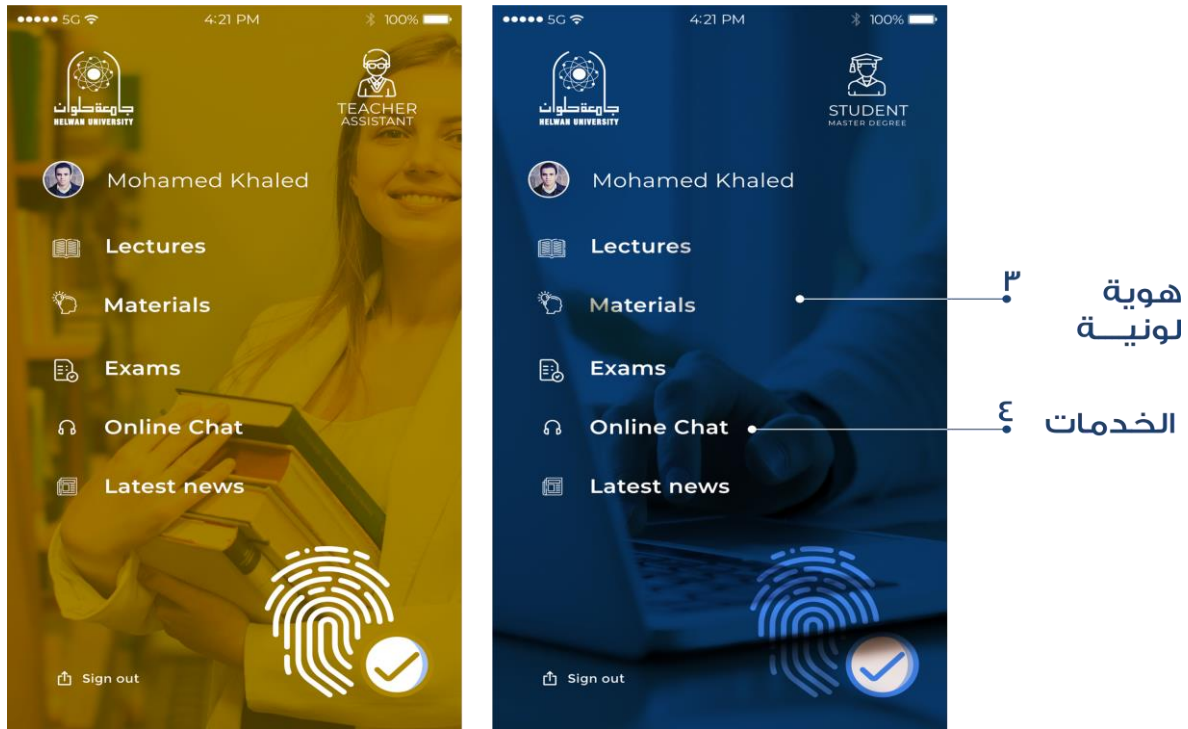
●●●●● 5G 4:21 PM 100%

جامعة حلوان
HELWAN UNIVERSITY

TEACHER
ASSISTANT

Mohamed Khaled

Lectures

Materials

Exams

Online Chat

Latest news

Sign out

●●●●● 5G 4:21 PM 100%

جامعة حلوان
HELWAN UNIVERSITY

STUDENT
MASTER DEGREE

Mohamed Khaled

Lectures

Materials

Exams

Online Chat

Latest news

Sign out

٣ هوية لونيــة

٤ الخدمات